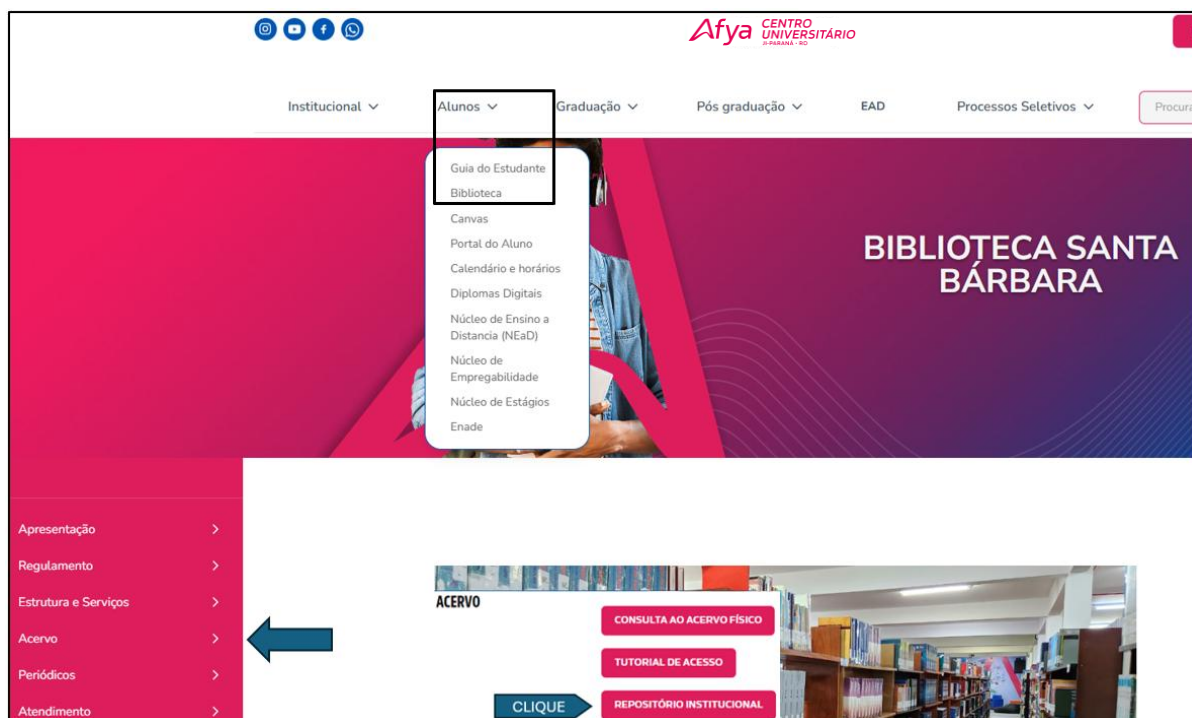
Afya CENTRO UNIVERSITÁRIO JI-PARANÁ · RO

Institucional Alunos Graduação Pós graduação EAD Processos Seletivos Procura

Guia do Estudante
Biblioteca
Canvas
Portal do Aluno
Calendário e horários
Diplomas Digitais
Núcleo de Ensino a Distancia (NEaD)
Núcleo de Empregabilidade
Núcleo de Estágios
Enade

BIBLIOTECA SANTA BÁRBARA

Apresentação
Regulamento
Estrutura e Serviços
Acervo
Periódicos
Atendimento

ACERVO
CONSULTA AO ACERVO FÍSICO
TUTORIAL DE ACESSO
CLIQUE
REPOSITÓRIO INSTITUCIONAL